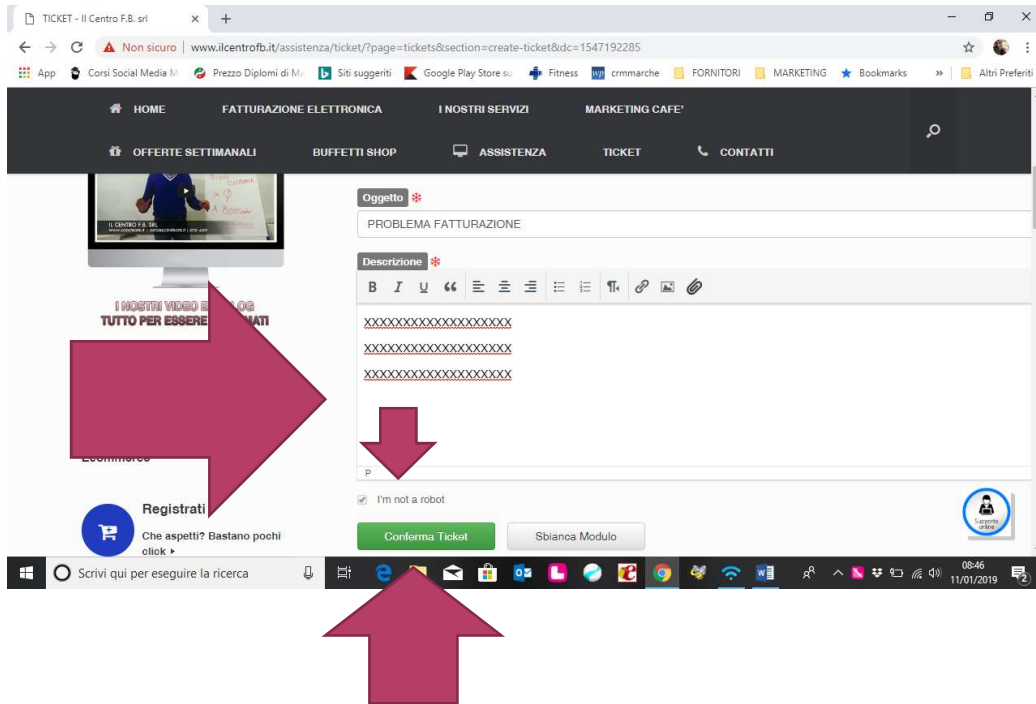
TICKET - Il Centro F.B. srl × +

Non sicuro | www.ilcentrofb.it/assistenza/ticket/?page=tickets&section=create-ticket&dc=1547192285

App Corsi Social Media M Prezzo Diplomi di Ma Siti suggeriti Google Play Store su Fitness crmmarche FORNITORI MARKETING Bookmarks » Altri Preferiti

HOME FATTURAZIONE ELETTRONICA I NOSTRI SERVIZI MARKETING CAFE'
OFFERTE SETTIMANALI BUFFETTI SHOP ASSISTENZA TICKET CONTATTI

IL CENTRO F.B. SRL

I NOSTRI VIDEO B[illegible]LOG
TUTTO PER ESSERE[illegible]MATI

Ecommerce

Registrati
Che aspetti? Bastano pochi click ▸

Oggetto *
PROBLEMA FATTURAZIONE

Descrizione *
B I U “ ¶

XXXXXXXXXXXXXXXXXXX
XXXXXXXXXXXXXXXXXXX
XXXXXXXXXXXXXXXXXXX

P

I'm not a robot

Conferma Ticket Sbianca Modulo

Supporto online

Scrivi qui per eseguire la ricerca

08:46
11/01/2019